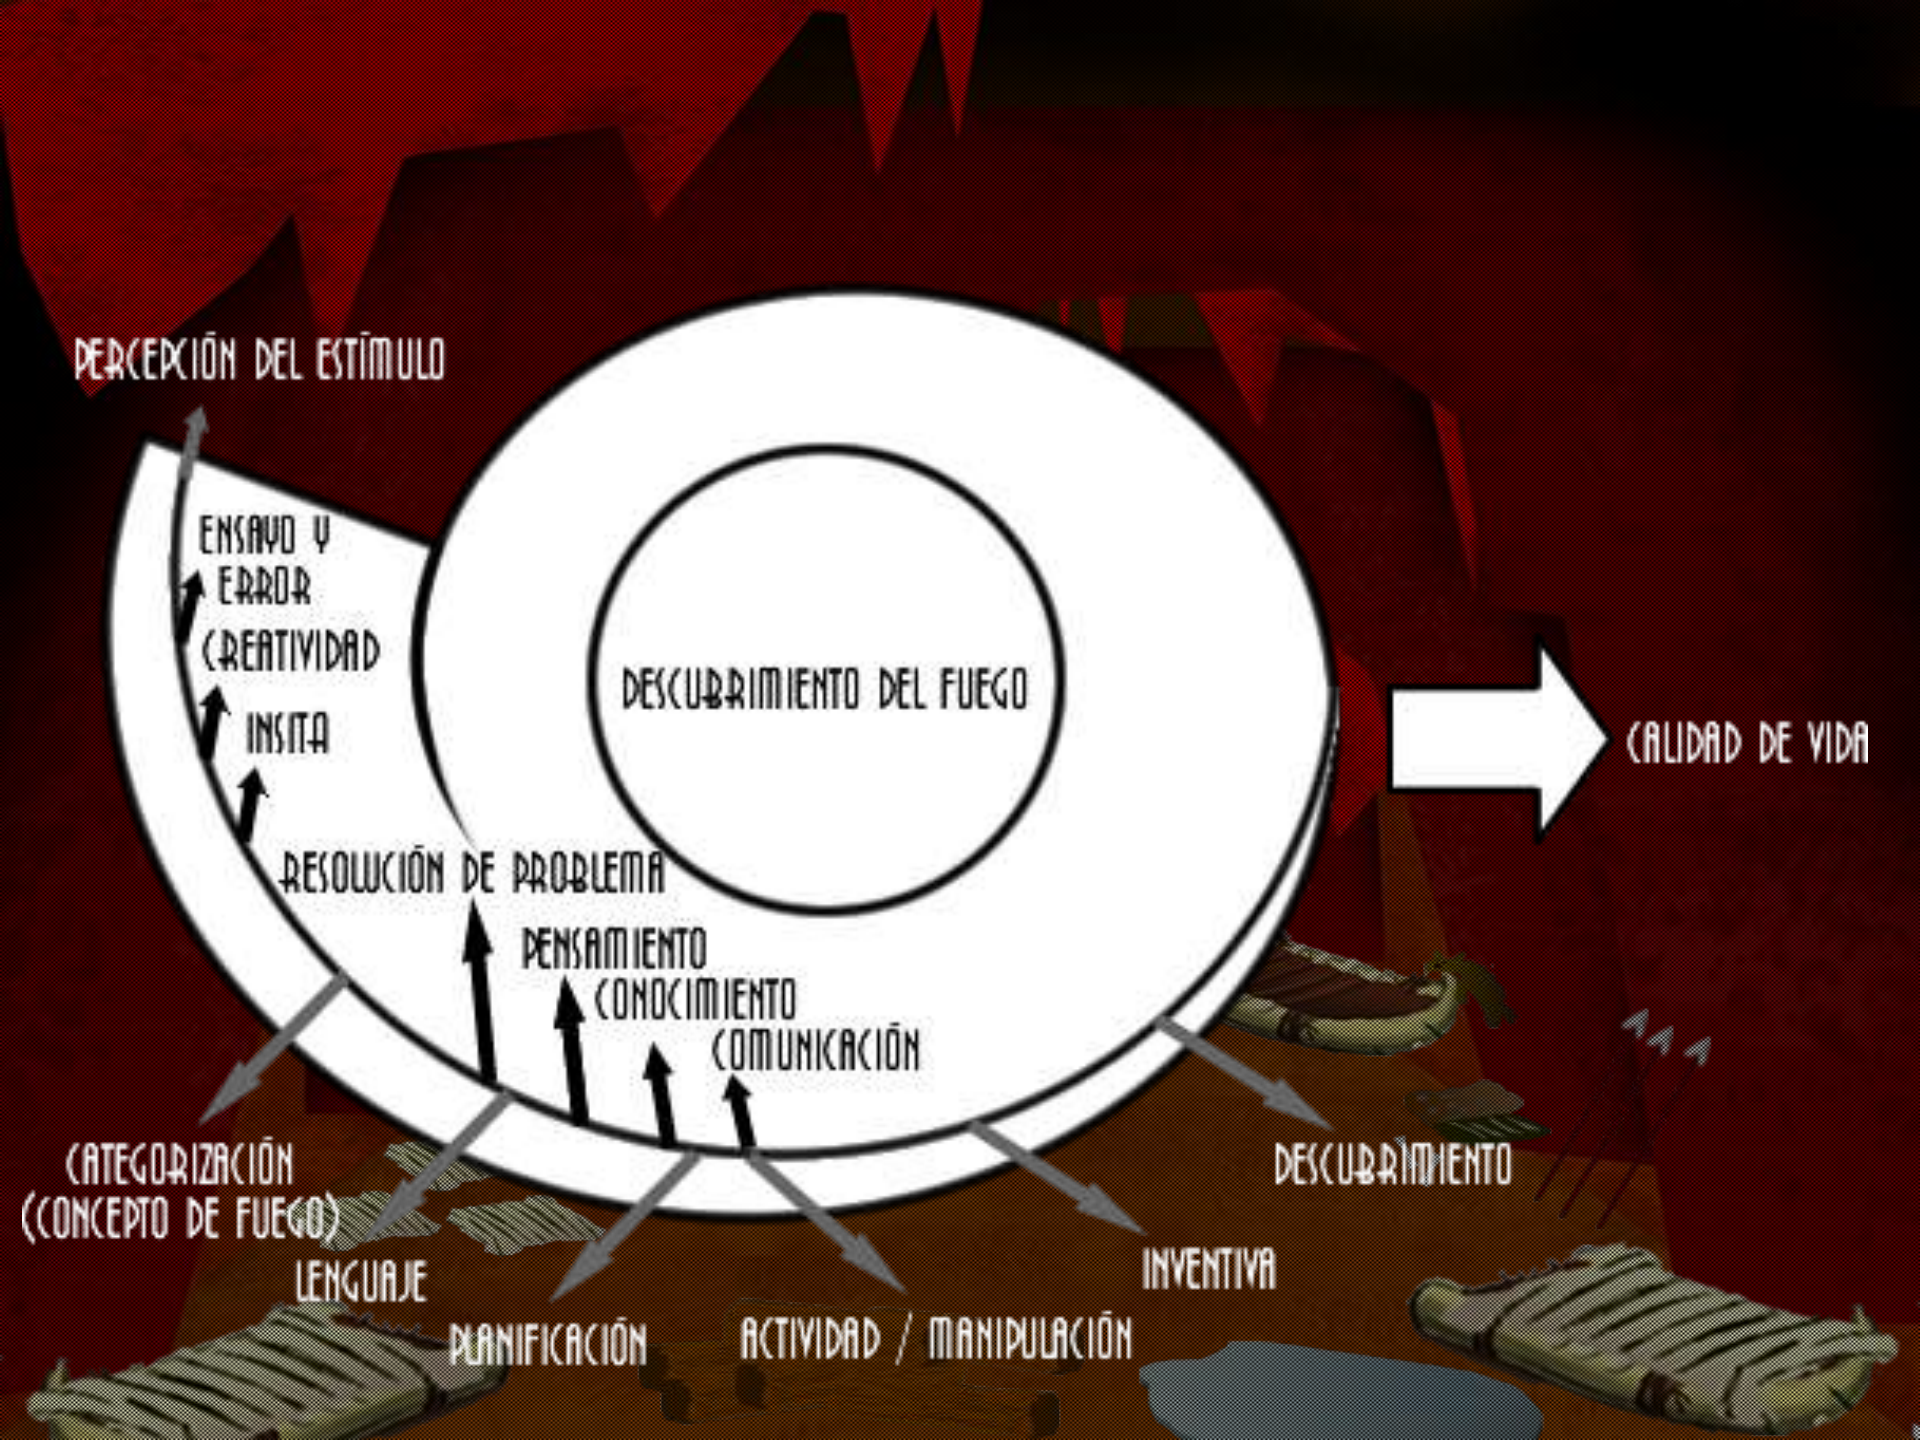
PERCEPCIÓN DEL ESTÍMULO

ENSAYO Y ERROR

CREATIVIDAD

INSITA

DESCUBRIMIENTO DEL FUEGO

CALIDAD DE VIDA

RESOLUCIÓN DE PROBLEMA

PENSAMIENTO

CONOCIMIENTO

COMUNICACIÓN

CATEGORIZACIÓN (CONCEPTO DE FUEGO)

LENGUAJE

PLANIFICACIÓN

ACTIVIDAD / MANIPULACIÓN

INVENTIVA

DESCUBRIMIENTO